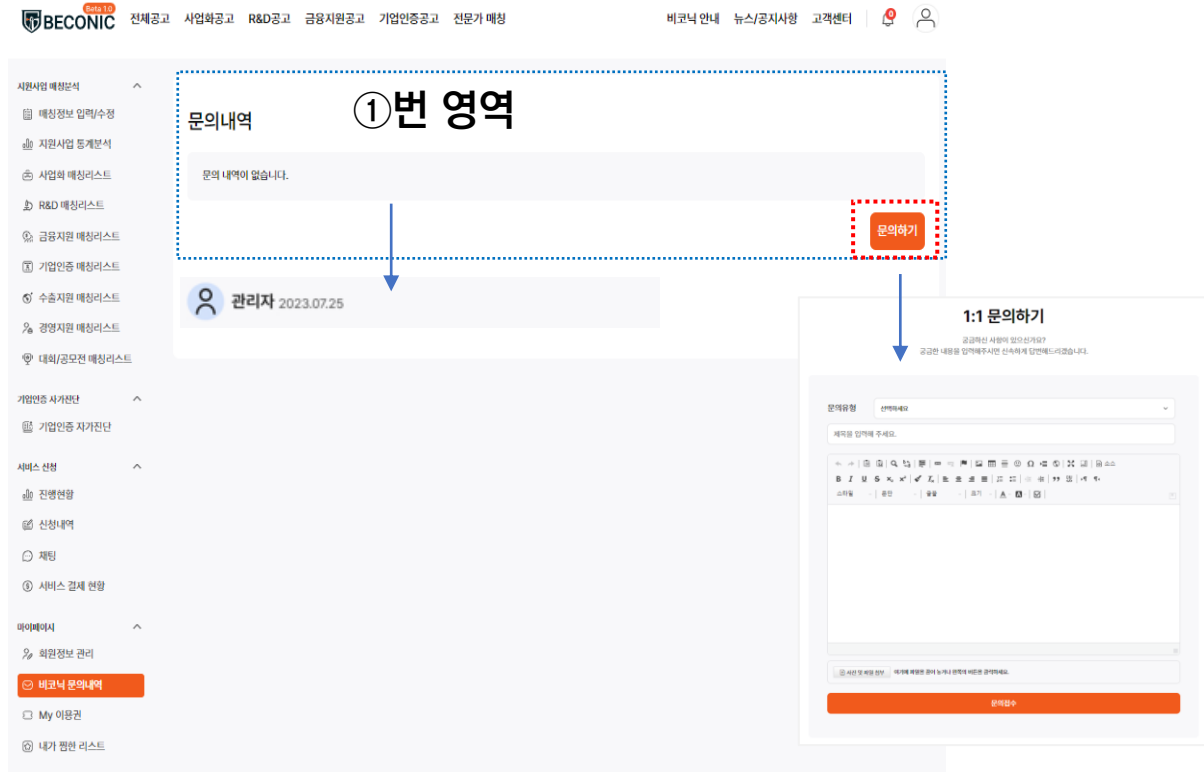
BECONIC Beta 1.0 전체공고 사업화공고 R&D공고 금융지원공고 기업인증공고 전문가 매칭 비코닉 안내 뉴스/공지사항 고객센터 0

지원사업 매칭분석
매칭정보 입력/수정
지원사업 통계분석
사업화 매칭리스트
R&D 매칭리스트
금융지원 매칭리스트
기업인증 매칭리스트
수출지원 매칭리스트
경영지원 매칭리스트
대회/공모전 매칭리스트

기업인증 자가진단
기업인증 자가진단

서비스 신청
진행현황
신청내역
채팅
서비스 결제 현황

마이페이지
회원정보 관리
비코닉 문의내역
My 이용권
내가 찜한 리스트

①번 영역

문의내역

문의 내역이 없습니다.

문의하기

관리자 2023.07.25

1:1 문의하기

궁금하신 사항이 있으신가요?
궁금한 내용을 입력해주시면 신속하게 답변해드리겠습니다.

문의유형 선택하세요

제목을 입력해 주세요.

스타일 글꼴 크기

사진 및 파일 첨부

문의접수